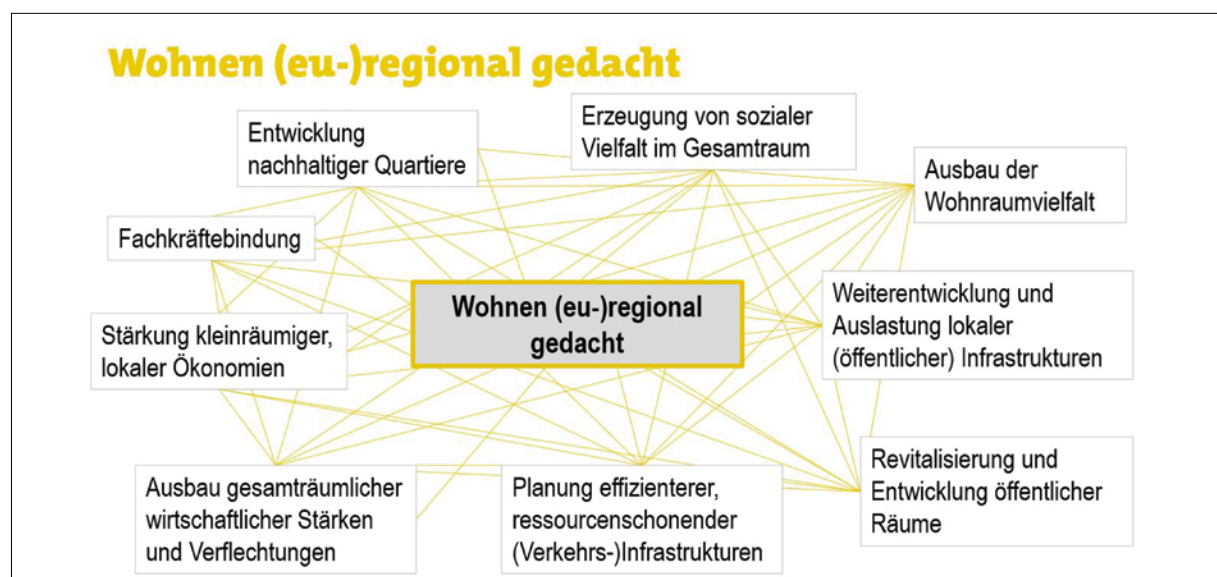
Wohnen (eu-)regional gedacht

Entwicklung nachhaltiger Quartiere

Erzeugung von sozialer Vielfalt im Gesamtraum

Ausbau der Wohnraumvielfalt

Fachkräftebindung

Wohnen (eu-)regional gedacht

Weiterentwicklung und Auslastung lokaler (öffentlicher) Infrastrukturen

Stärkung kleinräumiger, lokaler Ökonomien

Revitalisierung und Entwicklung öffentlicher Räume

Ausbau gesamträumlicher wirtschaftlicher Stärken und Verflechtungen

Planung effizienterer, ressourcenschonender (Verkehrs-)Infrastrukturen